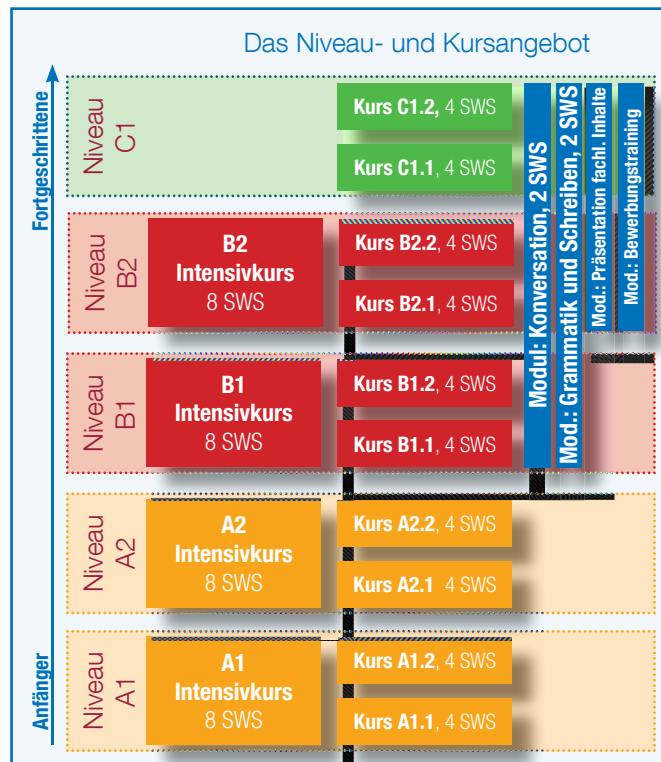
Das Niveau- und Kursangebot

Fortgeschrittene

Anfänger

Niveau C1

Kurs C1.2, 4 SWS

Kurs C1.1, 4 SWS

Niveau B2

B2 Intensivkurs 8 SWS

Kurs B2.2, 4 SWS

Kurs B2.1, 4 SWS

Niveau B1

B1 Intensivkurs 8 SWS

Kurs B1.2, 4 SWS

Kurs B1.1, 4 SWS

Niveau A2

A2 Intensivkurs 8 SWS

Kurs A2.2, 4 SWS

Kurs A2.1 4 SWS

Niveau A1

A1 Intensivkurs 8 SWS

Kurs A1.2, 4 SWS

Kurs A1.1, 4 SWS

Modul: Konversation, 2 SWS

Mod.: Grammatik und Schreiben, 2 SWS

Mod.: Präsentation fachl. Inhalte

Mod.: Bewerbungstraining